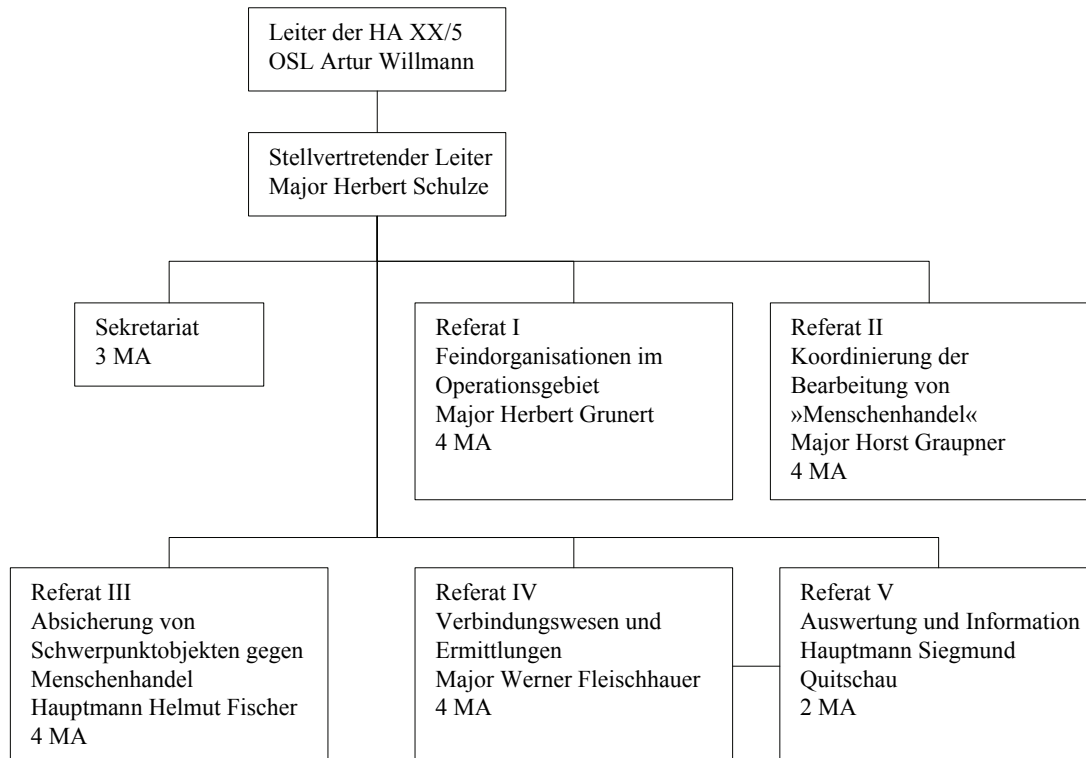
Leiter der HA XX/5
OSL Artur Willmann

Stellvertretender Leiter
Major Herbert Schulze

Sekretariat
3 MA

Referat I
Feindorganisationen im Operationsgebiet
Major Herbert Grunert
4 MA

Referat II
Koordinierung der Bearbeitung von »Menschenhandel«
Major Horst Graupner
4 MA

Referat III
Absicherung von Schwerpunktobjekten gegen Menschenhandel
Hauptmann Helmut Fischer
4 MA

Referat IV
Verbindungswesen und Ermittlungen
Major Werner Fleischhauer
4 MA

Referat V
Auswertung und Information
Hauptmann Siegmund Quitschau
2 MA